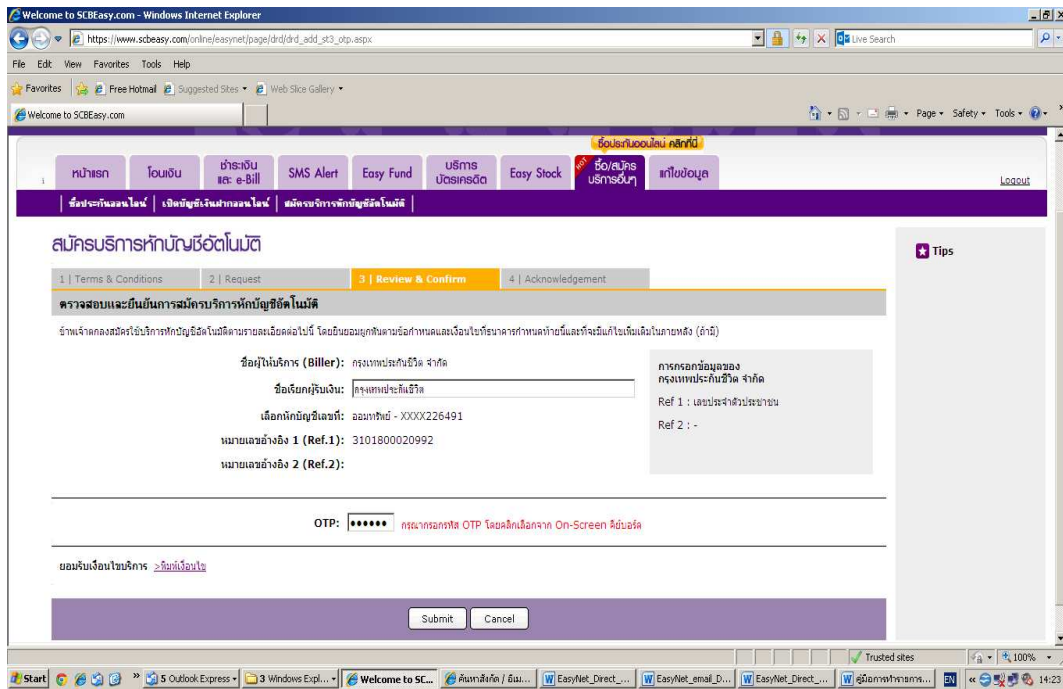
Welcome to SCBEasy.com - Windows Internet Explorer

https://www.scbeasy.com/online/easynet/page/drd/drd_add_st3_otp.aspx

Live Search

File Edit View Favorites Tools Help

Favorites | Free Hotmail | Suggested Sites ▾ | Web Slice Gallery ▾

Welcome to SCBEasy.com

Page ▾ Safety ▾ Tools ▾

ซื้อประกันออนไลน์ คลิกที่นี่

หน้าแรก | โอนเงิน | ชำระเงิน และ e-Bill | SMS Alert | Easy Fund | บริการบัตรเครดิต | Easy Stock | HOT ซื้อ/สมัคร บริการอื่นๆ | แก้ไขข้อมูล

Logout

ซื้อประกันออนไลน์ | เปิดบัญชีเงินฝากออนไลน์ | สมัครบริการหักบัญชีอัตโนมัติ

สมัครบริการหักบัญชีอัตโนมัติ

Tips

1 | Terms & Conditions | 2 | Request | 3 | Review & Confirm | 4 | Acknowledgement

ตรวจสอบและยืนยันการสมัครบริการหักบัญชีอัตโนมัติ

ข้าพเจ้าตกลงสมัครใช้บริการหักบัญชีอัตโนมัติตามรายละเอียดต่อไปนี้ โดยยินยอมผูกพันตามข้อกำหนดและเงื่อนไขที่ธนาคารกำหนดท้ายนี้และที่จะมีแก้ไขเพิ่มเติมในภายหลัง (ถ้ามี)

ชื่อผู้ให้บริการ (Biller): กรุงเทพประกันชีวิต จำกัด

ชื่อเรียกผู้รับเงิน: กรุงเทพประกันชีวิต

เลือกหักบัญชีเลขที่: ออมทรัพย์ - XXXX226491

หมายเลขอ้างอิง 1 (Ref.1): 3101800020992

หมายเลขอ้างอิง 2 (Ref.2):

การกรอกข้อมูลของ กรุงเทพประกันชีวิต จำกัด

Ref 1 : เลขประจำตัวประชาชน

Ref 2 : -

OTP: •••••• กรุณากรอกรหัส OTP โดยคลิกเลือกจาก On-Screen คีย์บอร์ด

ยอมรับเงื่อนไขบริการ >พิมพ์เงื่อนไข

Submit | Cancel

Trusted sites | 100%

Start | 5 Outlook Express | 3 Windows Expl... | Welcome to SC... | ค้นหาสิ่งที่ / อีเม... | EasyNet_Direct_... | EasyNet_email_D... | EasyNet_Direct_... | คู่มือการทำรายการ... | EN | 14:23